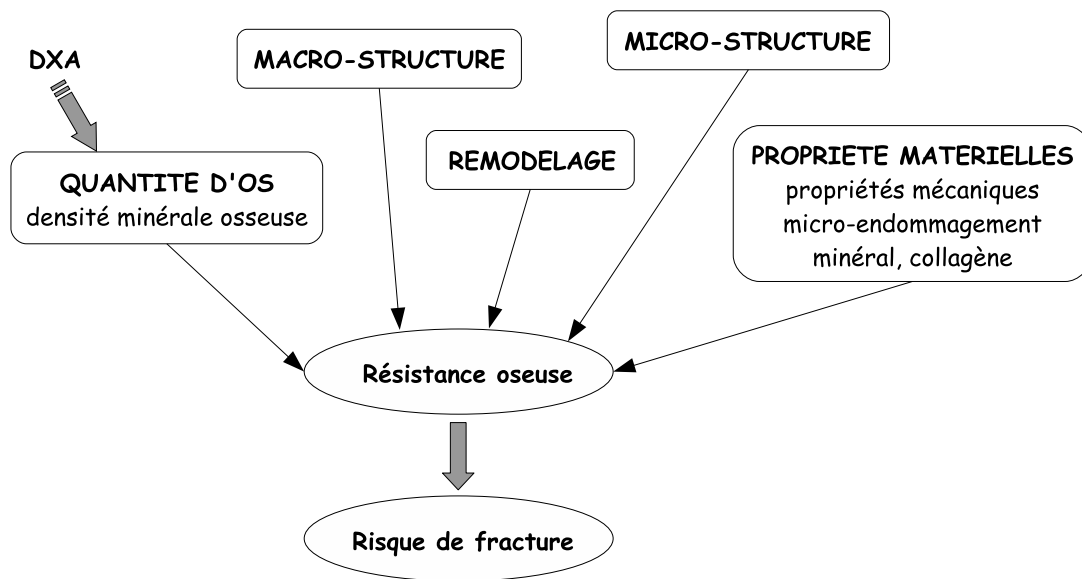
DXA

MACRO-STRUCTURE

MICRO-STRUCTURE

QUANTITE D'OS
densité minérale osseuse

REMODELAGE

PROPRIETE MATERIELLES
propriétés mécaniques
micro-endommagement
minéral, collagène

Résistance oseuse

Risque de fracture